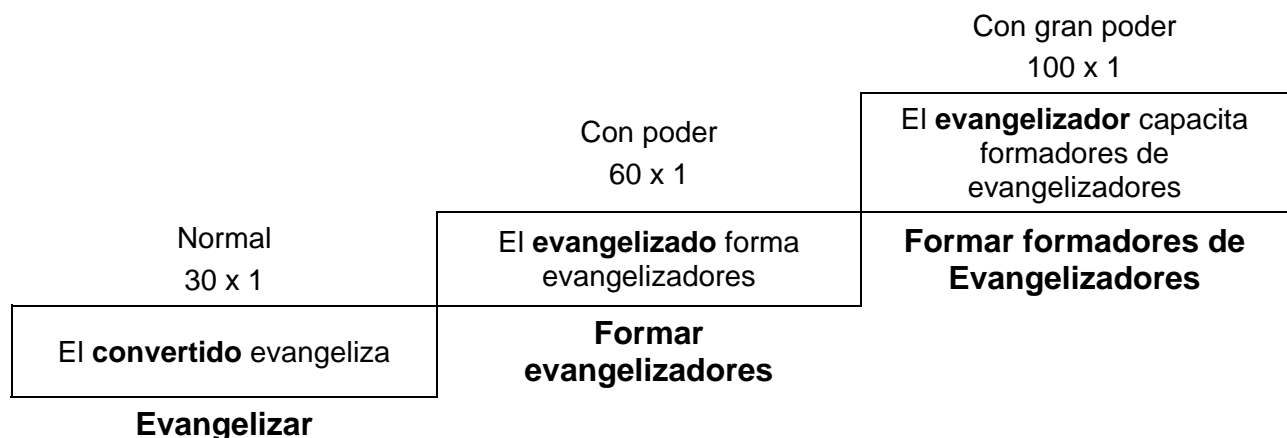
Con gran poder
100 x 1

El **evangelizador** capacita formadores de evangelizadores

Con poder
60 x 1

Normal
30 x 1

El **evangelizado** forma evangelizadores

**Formar formadores de Evangelizadores**

El **convertido** evangeliza

**Formar evangelizadores**

**Evangelizar**